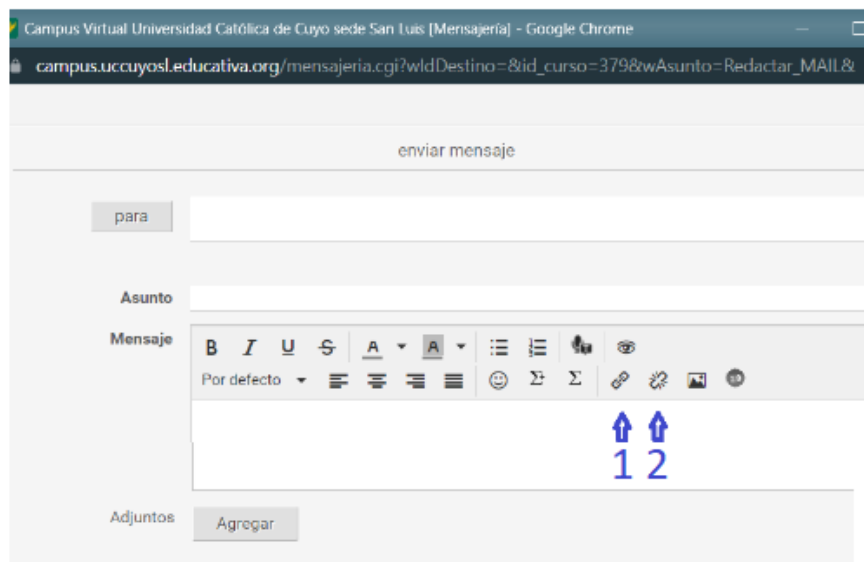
Campus Virtual Universidad Católica de Cuyo sede San Luis [Mensajería] - Google Chrome

campus.uccuyosl.educativa.org/mensajeria.cgi?wIdDestino=&id_curso=379&wAsunto=Redactar_MAIL&

enviar mensaje

para

Asunto

Mensaje

B I U S A A

Por defecto

1 2

Adjuntos

Agregar